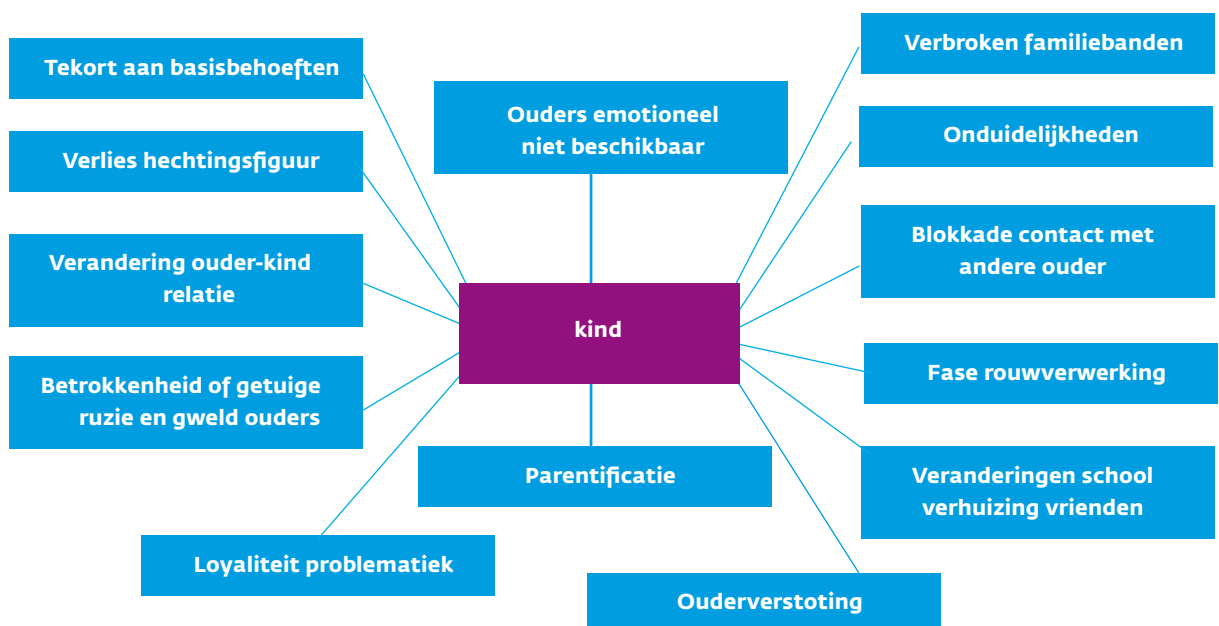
Tekort aan basisbehoeften

Verlies hechtingsfiguur

Verandering ouder-kind relatie

Betrokkenheid of getuige ruzie en gweld ouders

Loyaliteit problematiek

Ouders emotioneel niet beschikbaar

kind

Parentificatie

Ouderverstoting

Verbroken familiebanden

Onduidelijkheden

Blokkade contact met andere ouder

Fase rouwverwerking

Veranderingen school verhuizing vrienden